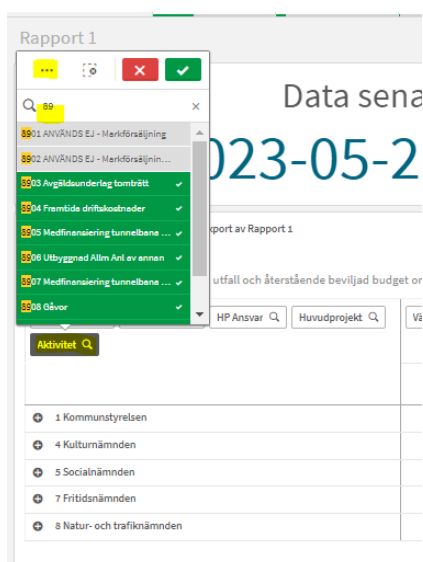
Rapport 1

...

89

8901 ANVÄNDS EJ - Markförsäljning
8902 ANVÄNDS EJ - Markförsäljnin...
8903 Avgäldsunderlag tomträtt
8904 Framtide driftskostnader
8905 Medfinansiering tunnelbane ...
8906 Utbyggnad Allm Anl av annan
8907 Medfinansiering tunnelbane ...
8908 Gåvor

Data sena

023-05-2

pport av Rapport 1

utfall och återstående beviljad budget or

HP Ansvar
Huvudprojekt
Vä

Aktivitet

1 Kommunstyrelsen
4 Kulturnämnden
5 Socialnämnden
7 Fritidsnämnden
8 Natur- och trafiknämnden